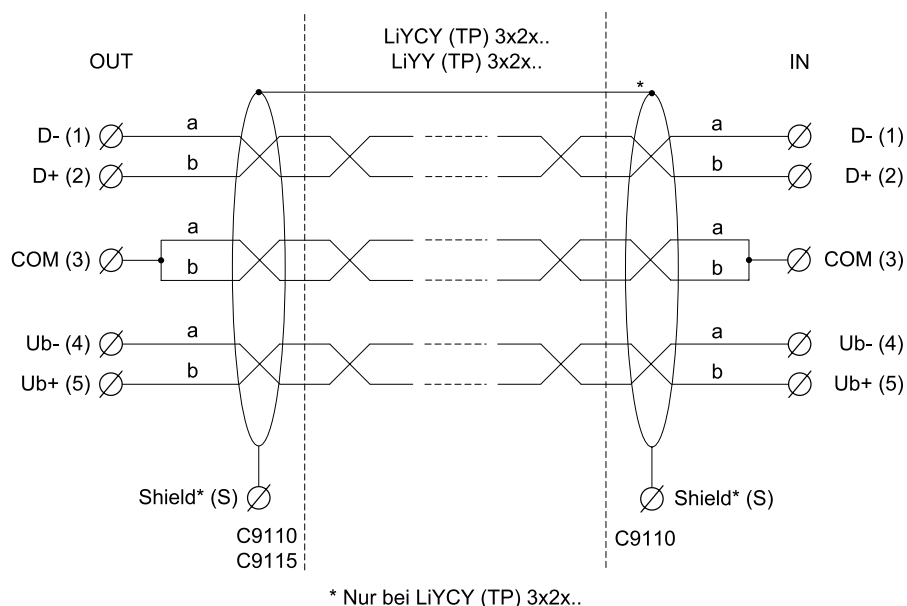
LiYCY (TP) 3x2x..
LiYY (TP) 3x2x..

OUT

IN

*

D- (1)
D+ (2)
COM (3)
Ub- (4)
Ub+ (5)

a
b
a
b
a
b

a
b
a
b
a
b

D- (1)
D+ (2)
COM (3)
Ub- (4)
Ub+ (5)

Shield* (S)

Shield* (S)

C9110
C9115

C9110

* Nur bei LiYCY (TP) 3x2x..